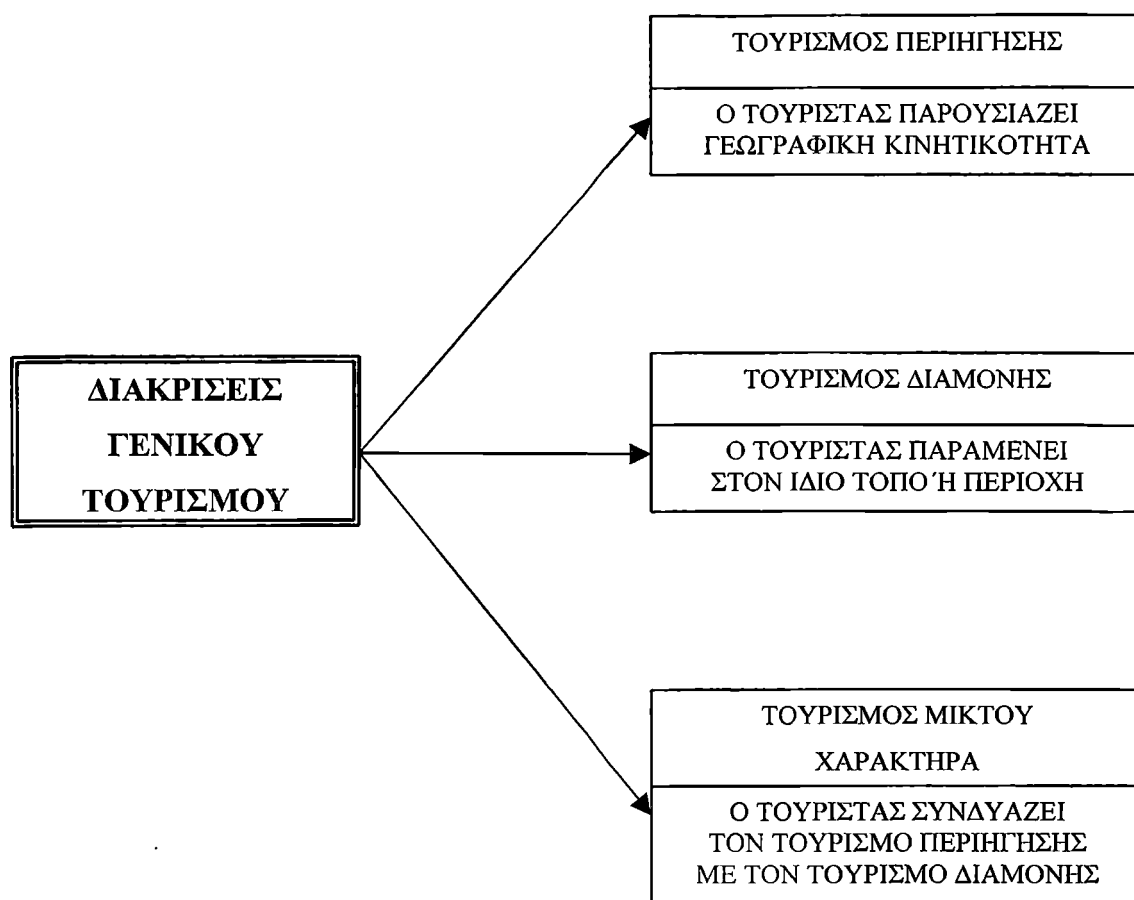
ΔΙΑΚΡΙΣΕΙΣ ΓΕΝΙΚΟΥ ΤΟΥΡΙΣΜΟΥ

ΤΟΥΡΙΣΜΟΣ ΠΕΡΙΗΓΗΣΗΣ

Ο ΤΟΥΡΙΣΤΑΣ ΠΑΡΟΥΣΙΑΖΕΙ ΓΕΩΓΡΑΦΙΚΗ ΚΙΝΗΤΙΚΟΤΗΤΑ

ΤΟΥΡΙΣΜΟΣ ΔΙΑΜΟΝΗΣ

Ο ΤΟΥΡΙΣΤΑΣ ΠΑΡΑΜΕΝΕΙ ΣΤΟΝ ΙΔΙΟ ΤΟΠΟ Ή ΠΕΡΙΟΧΗ

ΤΟΥΡΙΣΜΟΣ ΜΙΚΤΟΥ ΧΑΡΑΚΤΗΡΑ

Ο ΤΟΥΡΙΣΤΑΣ ΣΥΝΔΥΑΖΕΙ ΤΟΝ ΤΟΥΡΙΣΜΟ ΠΕΡΙΗΓΗΣΗΣ ΜΕ ΤΟΝ ΤΟΥΡΙΣΜΟ ΔΙΑΜΟΝΗΣ